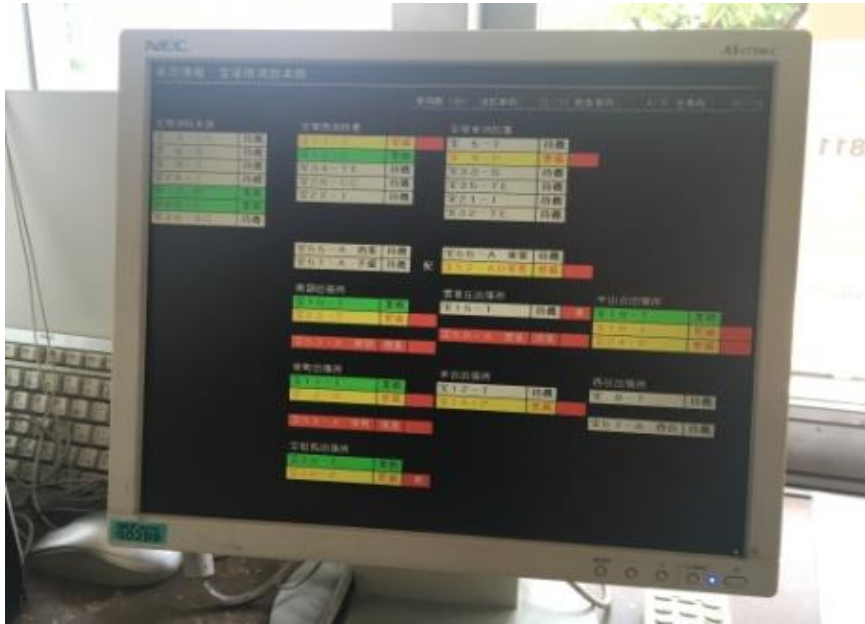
NEC

MultiSync

救5-7	待機

救25-2	待機

救25-1E	待機

救71-1	待機

救32-1E	待機

救55-A	待機

救51-A	待機

救56-A	待機

救15-1	待機

救12-1	待機

救6-1	待機

救57-A	待機

待機

待機

待機

待機

待機

待機

待機

待機

待機

待機

待機

8596